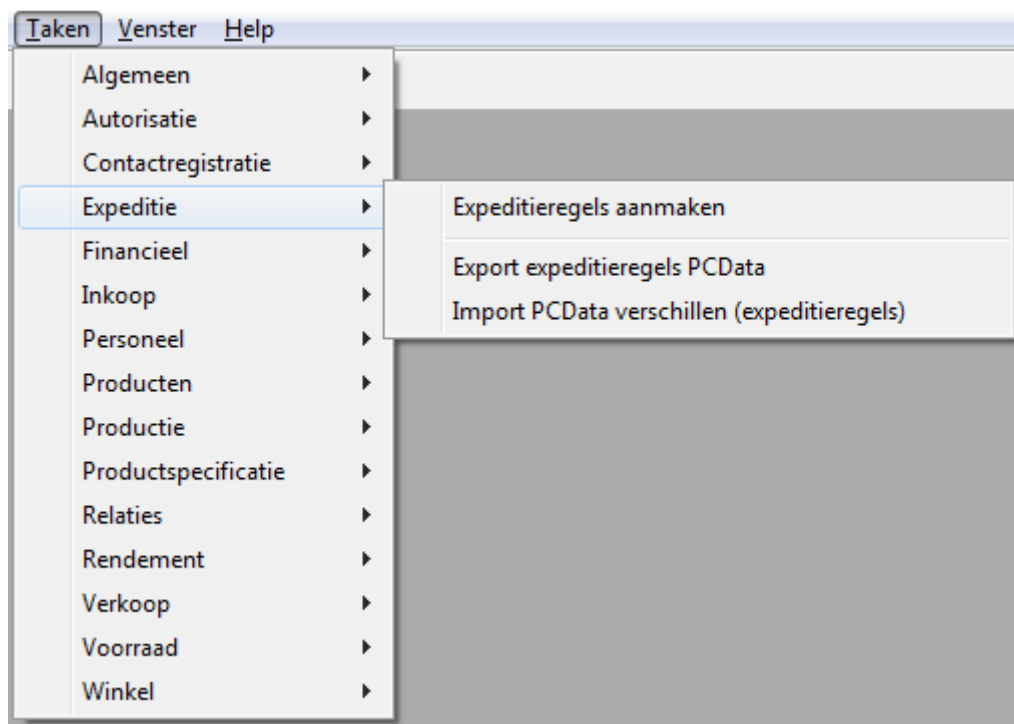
Taken Venster Help

Algemeen
Autorisatie
Contactregistratie
Expeditie
Financieel
Inkoop
Personeel
Producten
Productie
Productspecificatie
Relaties
Rendement
Verkoop
Voorraad
Winkel

Expeditieregels aanmaken
Export expeditieregels PCData
Import PCData verschillen (expeditieregels)